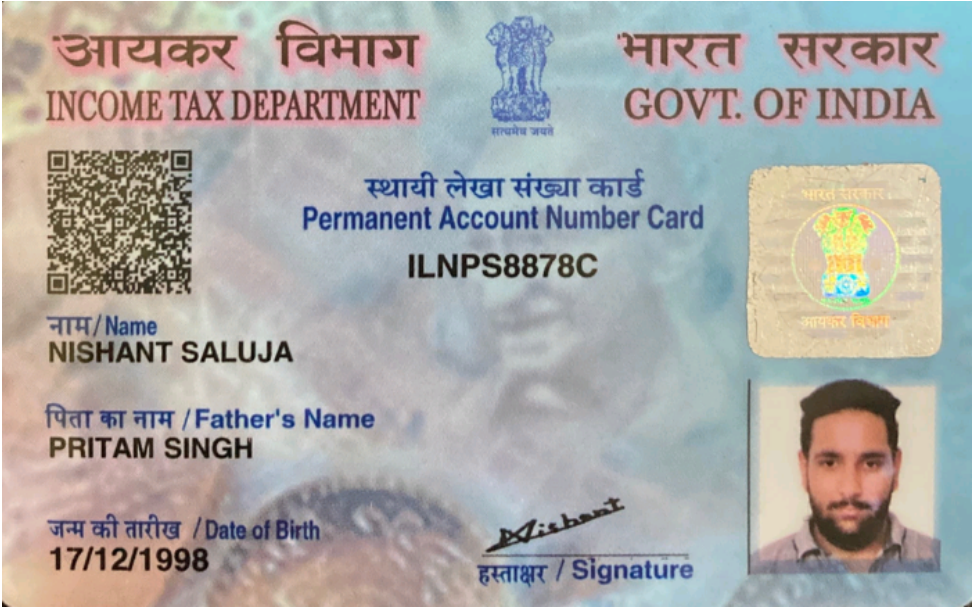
आयकर विभाग
INCOME TAX DEPARTMENT

सत्यमेव जयते

भारत सरकार
GOVT. OF INDIA

स्थायी लेखा संख्या कार्ड
Permanent Account Number Card

ILNPS8878C

भारत सरकार
आयकर विभाग

नाम/Name
NISHANT SALUJA

पिता का नाम /Father's Name
PRITAM SINGH

जन्म की तारीख /Date of Birth
17/12/1998

Nishant
हस्ताक्षर / Signature